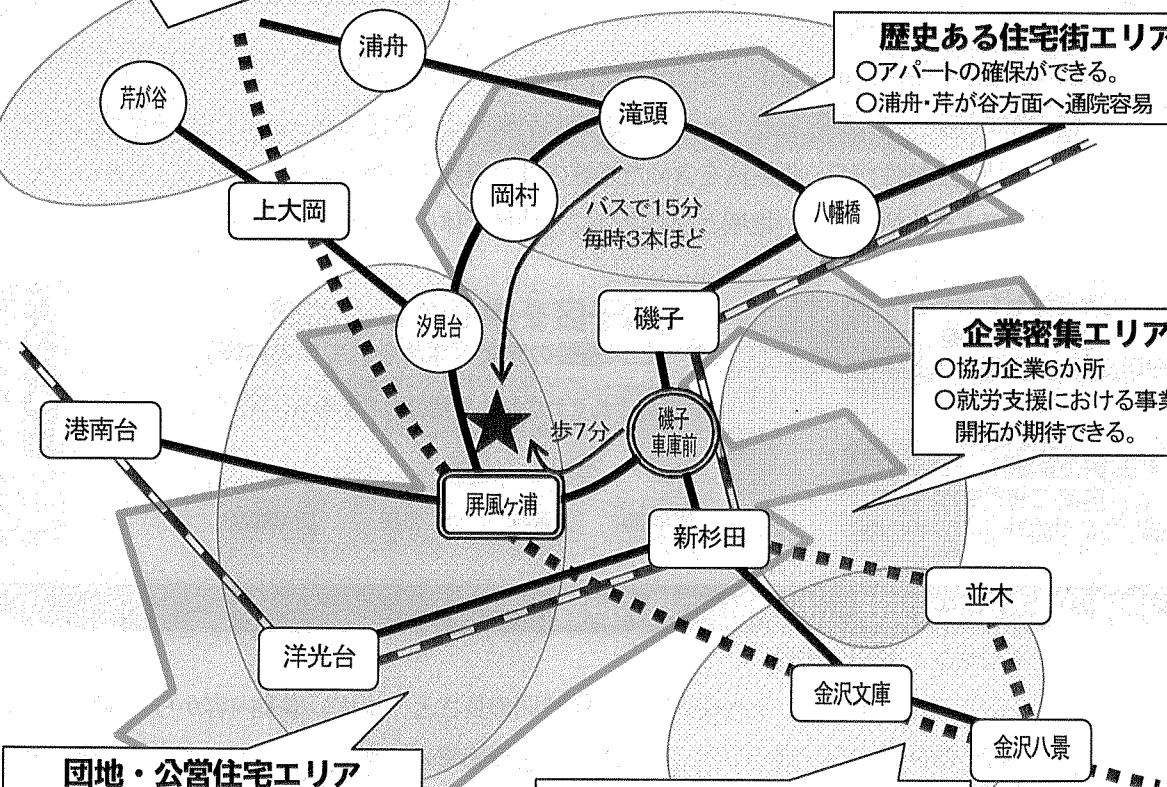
浦舟

芹が谷

滝頭

歴史ある住宅街エリア
○アパートの確保ができる。
○浦舟・芹が谷方面へ通院容易

上大岡

岡村

バスで15分
毎時3本ほど

八幡橋

汐見台

磯子

企業密集エリア
○協力企業6か所
○就労支援における事業
開拓が期待できる。

港南台

歩7分

磯子車庫前

屏風ヶ浦

新杉田

並木

洋光台

金沢文庫

金沢八景

団地・公営住宅エリア